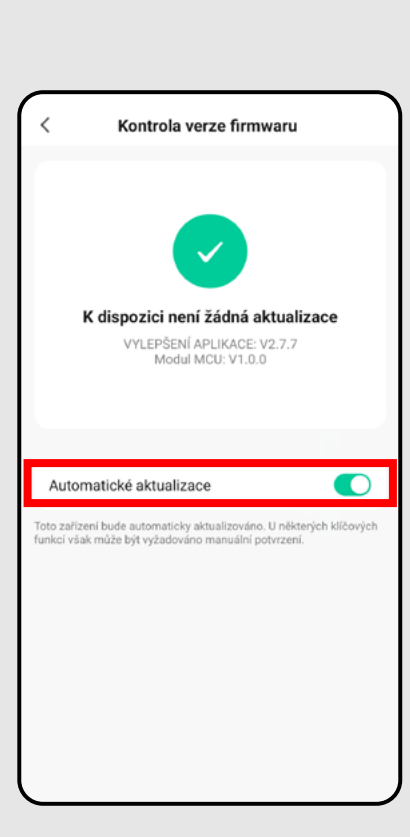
Kontrola verze firmwaru

K dispozici není žádná aktualizace

VYLEPŠENÍ APLIKACE: V2.7.7
Modul MCU: V1.0.0

Automatické aktualizace

Toto zařízení bude automaticky aktualizováno. U některých klíčových funkcí však může být vyžadováno manuální potvrzení.